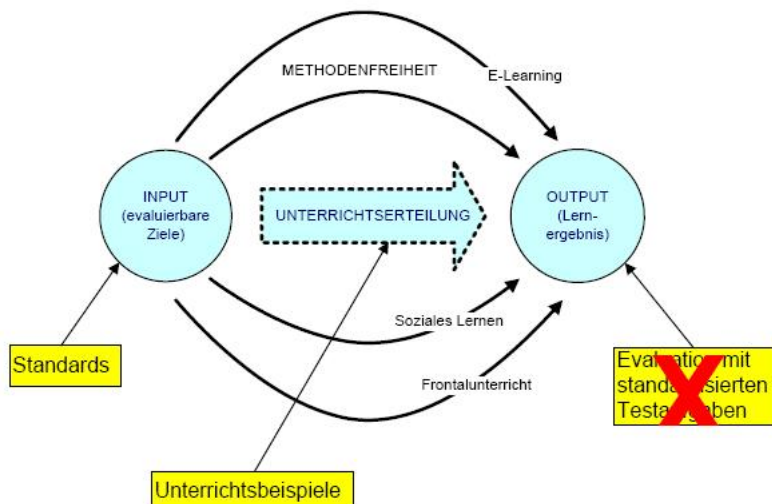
METHODENFREIHEIT

E-Learning

INPUT (evaluierbare Ziele)

UNTERRICHTSERTEILUNG

OUTPUT (Lernergebnis)

Soziales Lernen

Frontalunterricht

Standards

Evalua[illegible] mit standa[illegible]sierten Testa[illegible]aben

Unterrichtsbeispiele